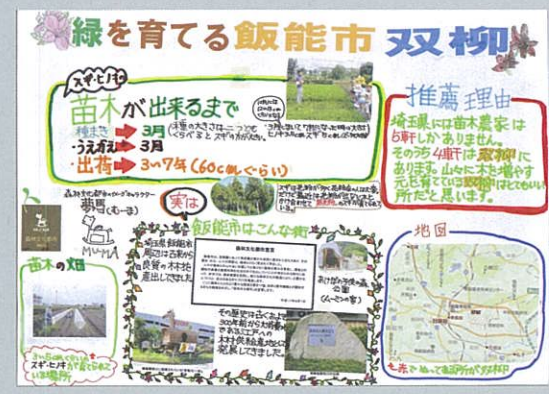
緑を育てる飯能市 双柳

スギ・ヒノキ
苗木が出来るまで
種まき → 3月
うえかえ → 3月
出荷 → 3〜7年(60cmぐらい)

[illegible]

推薦理由
埼玉県には苗木農家は5軒しかありません。そのうち4軒は双柳にあります。山々に木を増やす元を育てている双柳はすごいと思ったので、推薦したいと思います。

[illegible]
夢馬(むーま)
MUMA

実は
飯能市はこんな街

苗木の畑

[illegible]
スギ・ヒノキが育てられている場所

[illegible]

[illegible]
(ムーマの家)

その歴史は古く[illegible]
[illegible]

地図

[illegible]